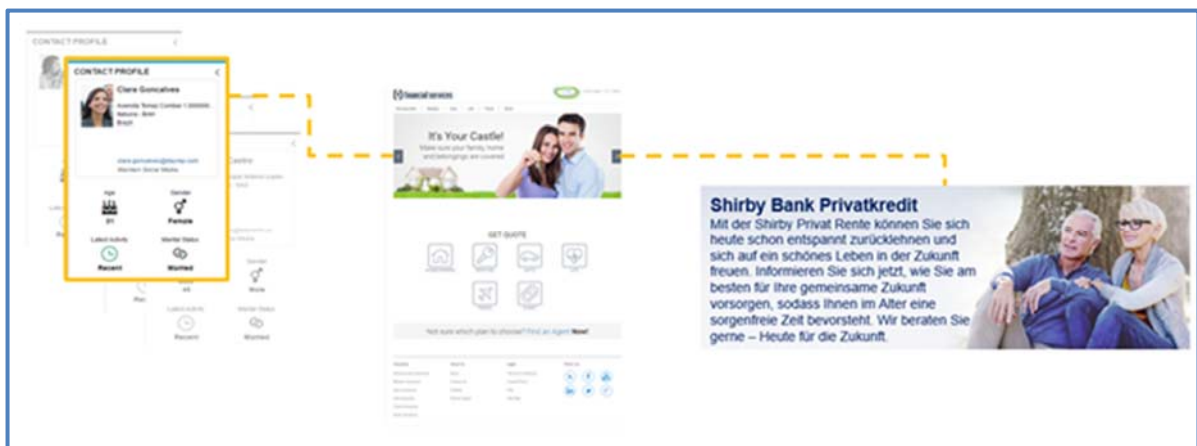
CONTACT PROFILE

CONTACT PROFILE

Clara Goncalves

Avenida Tomaz Cordeiro 1.000000 Natures - Brasil Brazil

clara.goncalves@dazzley.com

Age

31

Gender

Female

Latest Activity

Recent

Marital Status

Married

Gender

Male

Latest Activity

Recent

Marital Status

Married

financial services

It's Your Castle!

Make sure your family, home and belongings are covered

GET QUOTE

Not sure which plan to choose? Find an Agent Now!

Shirby Bank Privatkredit

Mit der Shirby Privat Rente können Sie sich heute schon entspannt zurücklehnen und sich auf ein schönes Leben in der Zukunft freuen. Informieren Sie sich jetzt, wie Sie am besten für Ihre gemeinsame Zukunft vorsorgen, sodass Ihnen im Alter eine sorgenfreie Zeit bevorsteht. Wir beraten Sie gerne – Heute für die Zukunft.